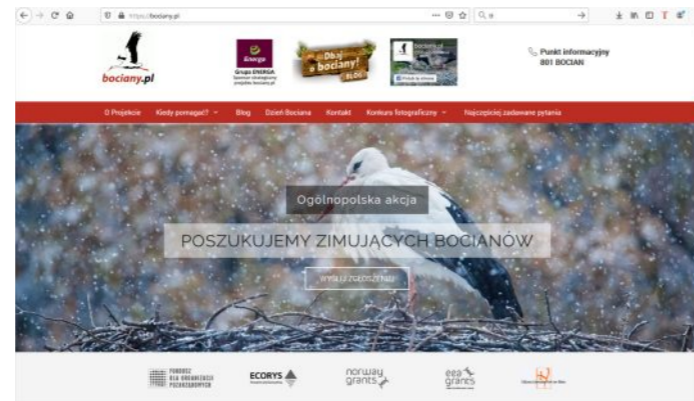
https://bociany.pl

bociany.pl

Energa
Grupa ENERGA
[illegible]

Dbaj o bociany!
BLOG

Punkt informacyjny
801 BOCIAN

O Projekcie   Kiedy pomagać?   Blog   Dzień Bociana   Kontakt   Konkurs fotograficzny   Najczęściej zadawane pytania

Ogólnopolska akcja

POSZUKUJEMY ZIMUJĄCYCH BOCIANÓW

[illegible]

ECORYS

norway grants

eea grants